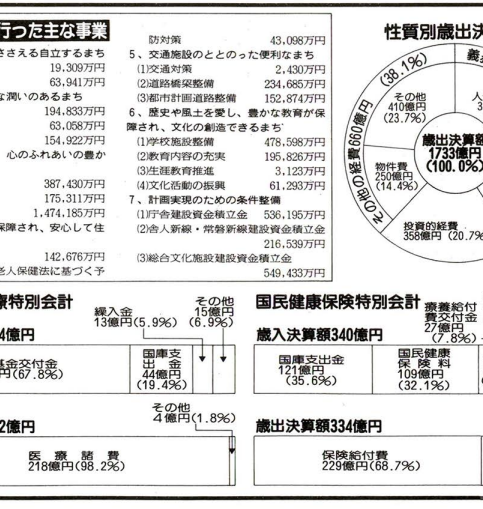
行った主な事業

さささえる自立するまち
19,309万円
63,941万円
な潤いのあるまち
194,833万円
63,058万円
心のふれあいの豊か
387,430万円
175,311万円
1,474,185万円
保障され、安心して住
142,676万円
老人保健法に基づく予

防対策 43,098万円
5、交通施設のととのった便利なまち
(1)交通対策 2,430万円
(2)道路橋梁整備 234,685万円
(3)都市計画道路整備 152,874万円
6、歴史や風土を愛し、豊かな教育が保障され、文化の創造できるまち
(1)学校教育施設整備 478,598万円
(2)教育内容の充実 195,826万円
(3)生涯教育推進 3,123万円
(4)文化活動の振興 61,293万円
7、計画実現のための条件整備
(1)庁舎建設資金積立金 536,195万円
(2)寄人新線・常磐新線建設資金積立金 216,539万円
(3)総合文化施設建設資金積立金 549,433万円

性質別歳出決

(38.1%)
義
その他の経費660億円
その他 410億円 (23.7%)
人
歳出決算額 1733億円 (100.0%)
物件費 250億円 (14.4%)
投資的経費 358億円 (20.7%)

康特別会計
繰入金 13億円(5.9%)
その他 15億円 (6.9%)
4億円
基金交付金 円(67.8%)
国庫支出金 44億円 (19.4%)
その他 4億円(1.8%)
2億円
医療諸費 218億円(98.2%)

国民健康保険特別会計
療養給付費交付金 27億円 (7.8%)
歳入決算額340億円
国庫支出金 121億円 (35.6%)
国民健康保険料 109億円 (32.1%)
歳出決算額334億円
保険給付費 229億円(68.7%)